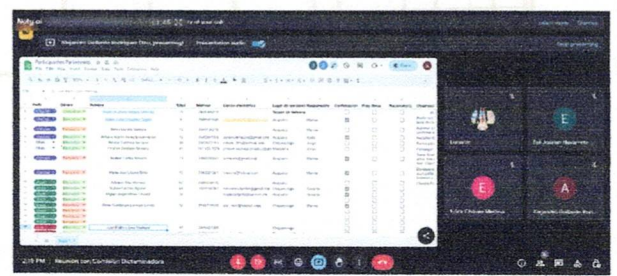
Alejandro Gallardo Montiel (You, presenting)

Presentation audio

Stop presenting

Participantes Personas

Share

Fecha

Estatus

Nombre

Edad

Teléfono

Correo electrónico

Lugar de consulta

Resolución

Confirmación

Pre. Mesa

Responsable

Observaciones

Eduardo

Zul Jazmín Navarrete

Edith Chávez Medina

Alejandro Gallardo Mon

2:19 PM

Reunión con Comisión Dictaminadora